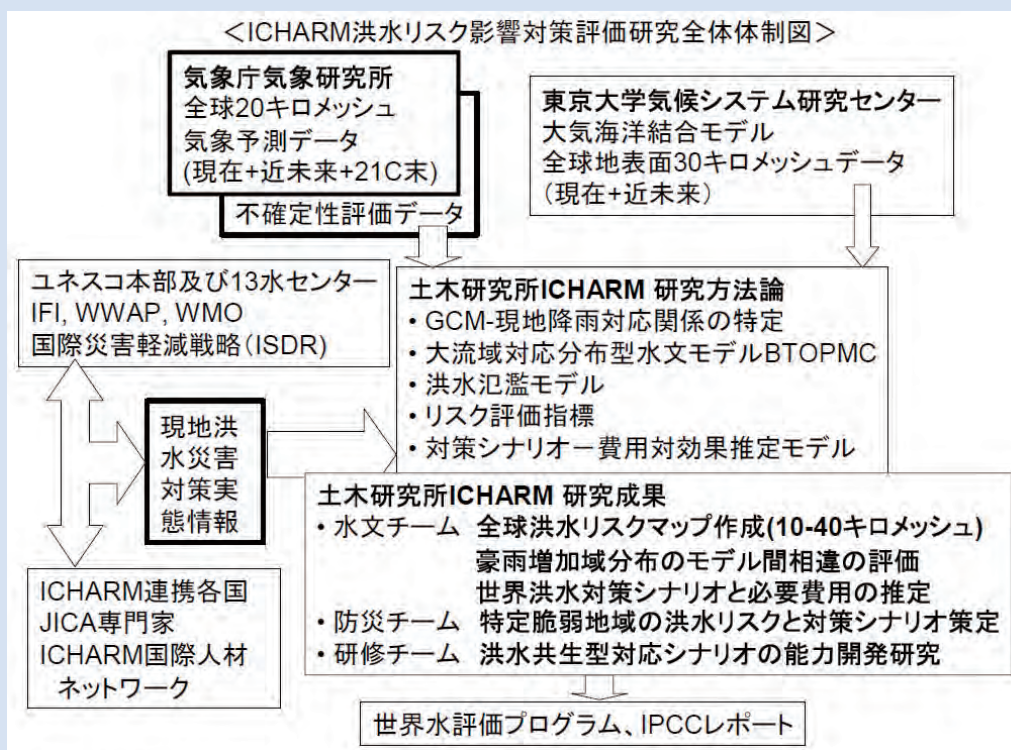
＜ICHARM洪水リスク影響対策評価研究全体体制図＞

気象庁気象研究所
全球20キロメッシュ
気象予測データ
(現在+近未来+21C末)

不確定性評価データ

東京大学気候システム研究センター
大気海洋結合モデル
全球地表面30キロメッシュデータ
(現在+近未来)

ユネスコ本部及び13水センター
IFI, WWAP, WMO
国際災害軽減戦略(ISDR)

土木研究所ICHARM 研究方法論
• GCM-現地降雨対応関係の特定
• 大流域対応分布型水文モデルBTOPMC
• 洪水氾濫モデル
• リスク評価指標
• 対策シナリオー費用対効果推定モデル

現地洪水災害対策実態情報

土木研究所ICHARM 研究成果
• 水文チーム 全球洪水リスクマップ作成(10-40キロメッシュ)
豪雨増加域分布のモデル間相違の評価
世界洪水対策シナリオと必要費用の推定
• 防災チーム 特定脆弱地域の洪水リスクと対策シナリオ策定
• 研修チーム 洪水共生型対応シナリオの能力開発研究

ICHARM連携各国
JICA専門家
ICHARM国際人材ネットワーク

世界水評価プログラム、IPCCレポート